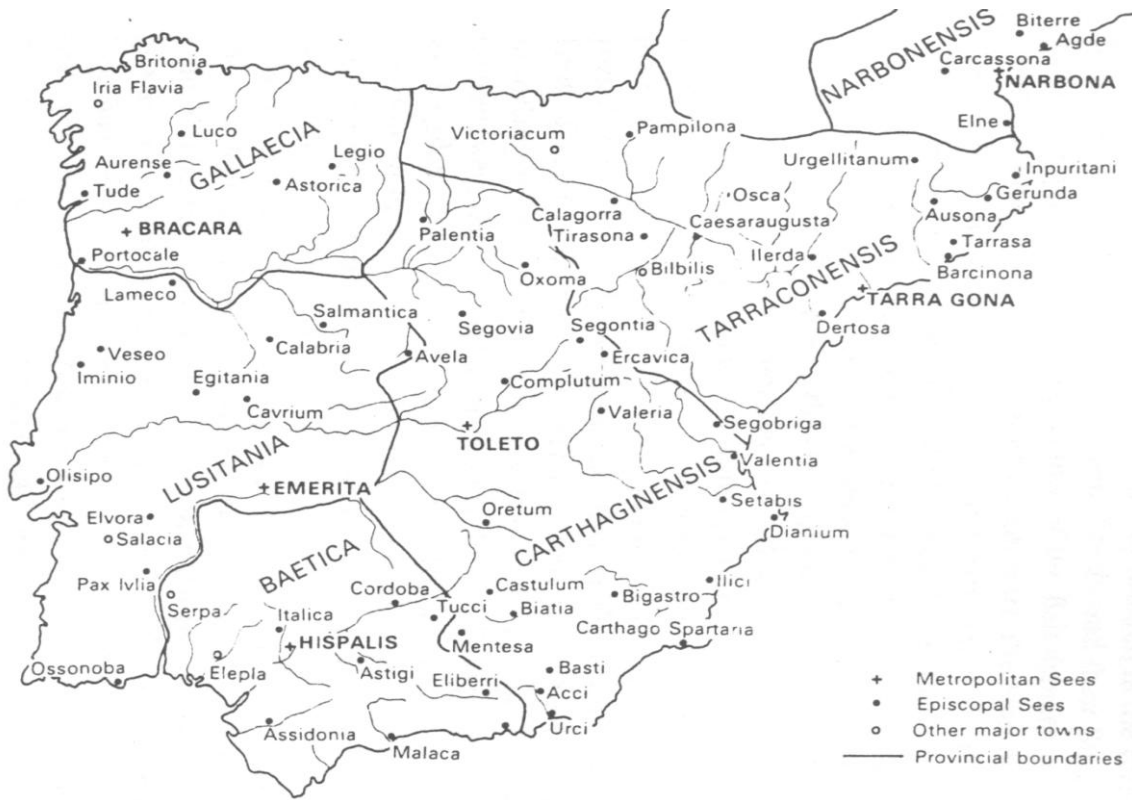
NARBONENSIS
Biterre
Agde
Carcassona
NARBONA
Elne
Britonia
Iria Flavia
Luco
GALLAECIA
Legio
Aurense
Astorica
Tude
BRACARA
Portocale
Lameco
Victoriacum
Pampilona
Urgellitanum
Inpuritani
Gerunda
Osca
Ausona
Calagorra
Caesaraugusta
Tarrasa
Palentia
Tirasona
Bilbilis
Ilerda
Barcinona
Oxoma
TARRACONENSIS
TARRA GONA
Salmantica
Segovia
Segontia
Dertosa
Veseo
Calabria
Avela
Ercavica
Iminio
Egitania
Complutum
Cavrium
Valeria
Segobriga
TOLETO
LUSITANIA
Valentia
Olisipo
EMERITA
CARTHAGINENSIS
Oretum
Setabis
Elvora
Dianium
Salacia
BAETICA
Pax Ivlia
Cordoba
Castulum
Ilici
Serpa
Italica
Tucci
Biatia
Bigastro
HISPALIS
Mentesa
Carthago Spartaria
Elepla
Astigi
Basti
Ossonoba
Eliberri
Acci
Urci
Assidonia
Malaca
+ Metropolitan Sees
• Episcopal Sees
o Other major towns
Provincial boundaries